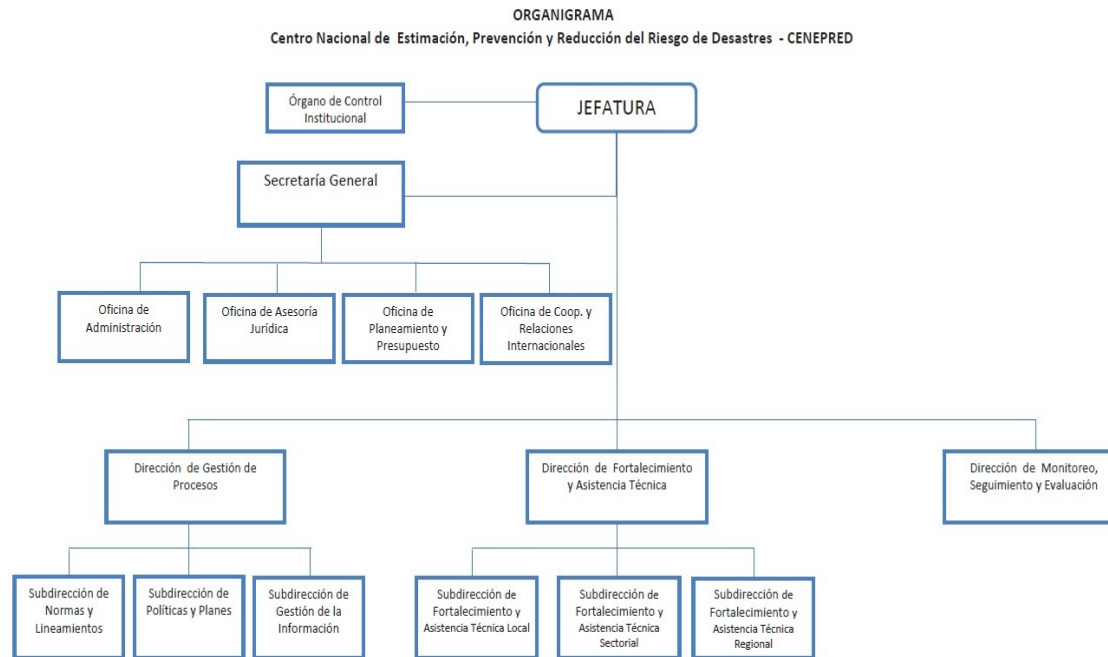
ORGANIGRAMA
Centro Nacional de Estimación, Prevención y Reducción del Riesgo de Desastres - CENEPRED

Órgano de Control Institucional

JEFATURA

Secretaría General

Oficina de Administración

Oficina de Asesoría Jurídica

Oficina de Planeamiento y Presupuesto

Oficina de Coop. y Relaciones Internacionales

Dirección de Gestión de Procesos

Dirección de Fortalecimiento y Asistencia Técnica

Dirección de Monitoreo, Seguimiento y Evaluación

Subdirección de Normas y Lineamientos

Subdirección de Políticas y Planes

Subdirección de Gestión de la Información

Subdirección de Fortalecimiento y Asistencia Técnica Local

Subdirección de Fortalecimiento y Asistencia Técnica Sectorial

Subdirección de Fortalecimiento y Asistencia Técnica Regional